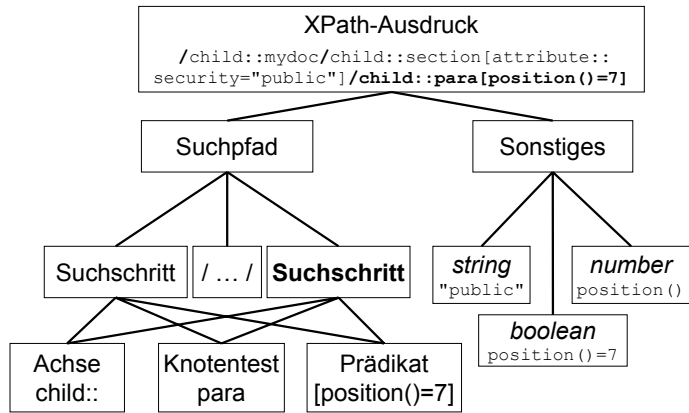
XPath-Ausdruck

/child::mydoc/child::section[attribute::security="public"]/child::para[position()=7]

Suchpfad

Sonstiges

Suchschritt

/ … /

Suchschritt

string
"public"

number
position()

boolean
position()=7

Achse
child::

Knotentest
para

Prädikat
[position()=7]